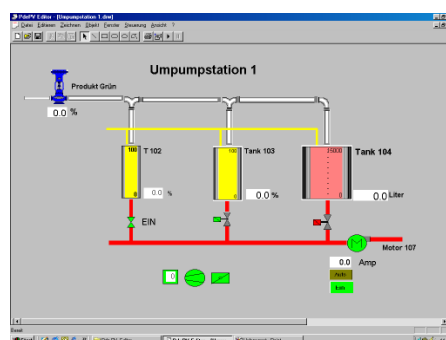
PdePV Editor - [Umpumpstation 1.dre]
Datei Editieren Zeichnen Objekt Fenster Steuerung Ansicht ?

Umpumpstation 1

Produkt Grün

0.0 %

100
T 102
0
0.0 %

EIN

100
Tank 103
0
0.0 %

25000
Tank 104
0
0.0 Liter

Motor 107

0.0 Amp

Auto

Ein

0

Bereit